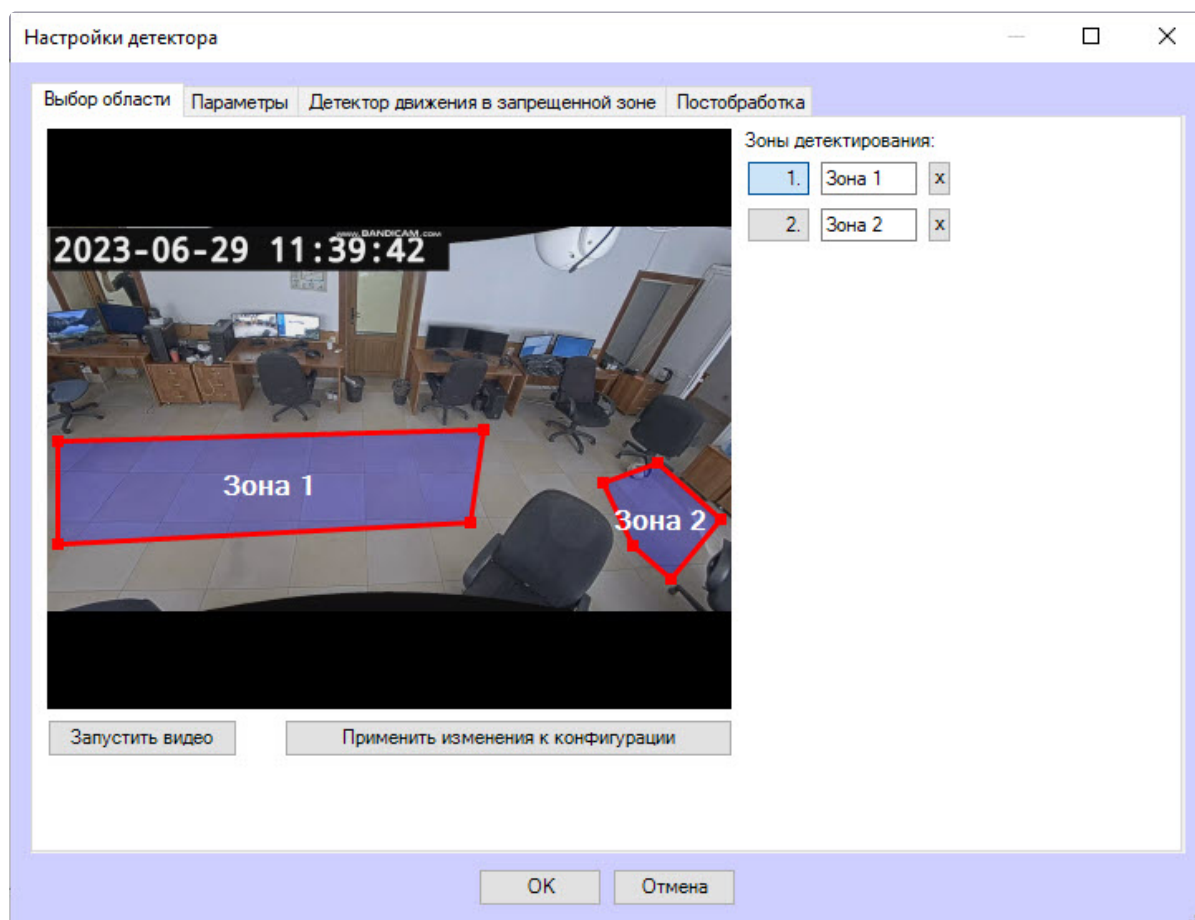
Настройки детектора

Выбор области | Параметры | Детектор движения в запрещенной зоне | Постобработка

www.BANDICAM.com
2023-06-29 11:39:42

Зона 1

Зона 2

Зоны детектирования:

1. Зона 1 x

2. Зона 2 x

Запустить видео

Применить изменения к конфигурации

OK

Отмена